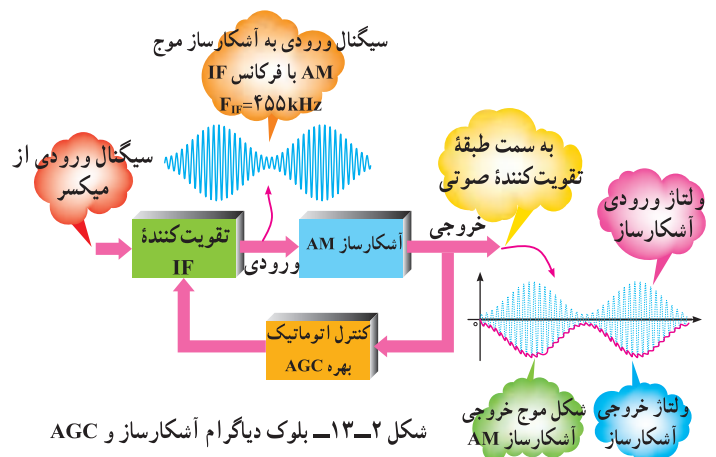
سیگنال ورودی به آشکارساز موج AM با فرکانس IF
$F_{IF}=455kHz$

سیگنال ورودی از میکسر

تقویت‌کنندهٔ IF

ورودی

آشکارساز AM

خروجی

به سمت طبقهٔ تقویت‌کنندهٔ صوتی

ولتاژ ورودی آشکارساز

کنترل اتوماتیک بهره AGC

۰

شکل موج خروجی آشکارساز AM

ولتاژ خروجی آشکارساز

شکل ۲ـ۱۳ـ بلوک دیاگرام آشکارساز و AGC